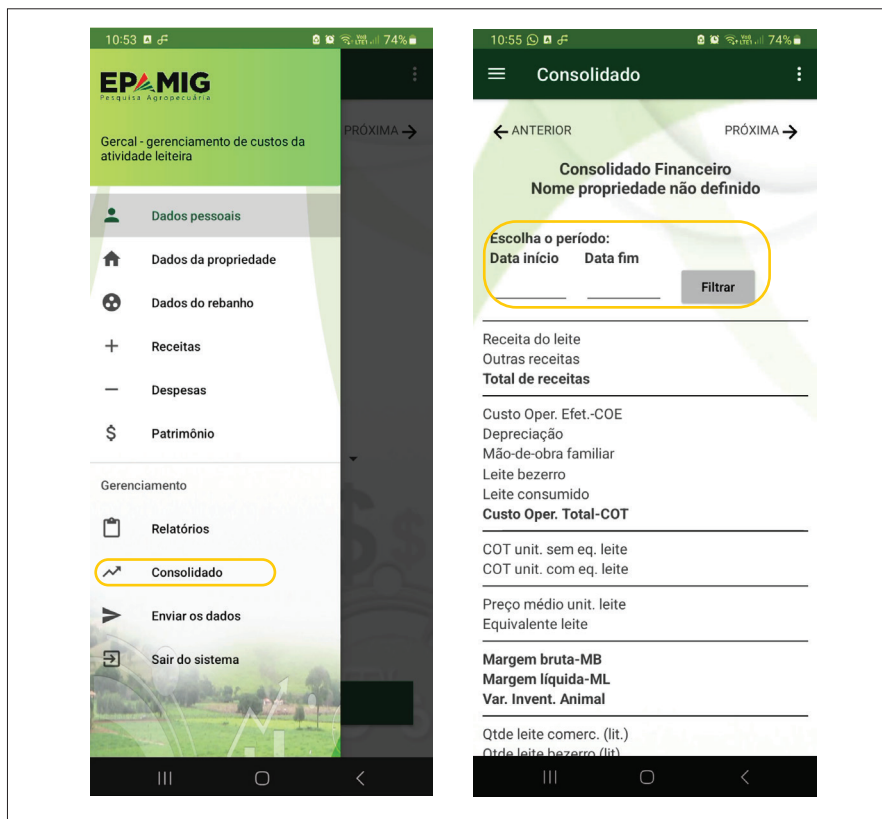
10:53 74%

EPAMIG
Pesquisa Agropecuária

Gercal - gerenciamento de custos da atividade leiteira

PRÓXIMA →

Dados pessoais

Dados da propriedade

Dados do rebanho

Receitas

Despesas

Patrimônio

Gerenciamento

Relatórios

Consolidado

Enviar os dados

Sair do sistema

10:55 74%

Consolidado

← ANTERIOR

PRÓXIMA →

Consolidado Financeiro
Nome propriedade não definido

Escolha o período:
Data início Data fim

Filtrar

Receita do leite
Outras receitas
Total de receitas

Custo Oper. Efet.-COE
Depreciação
Mão-de-obra familiar
Leite bezerro
Leite consumido
Custo Oper. Total-COT

COT unit. sem eq. leite
COT unit. com eq. leite

Preço médio unit. leite
Equivalente leite

Margem bruta-MB
Margem líquida-ML
Var. Invent. Animal

Qtde leite comerc. (lit.)
Qtde leite bezerro (lit)